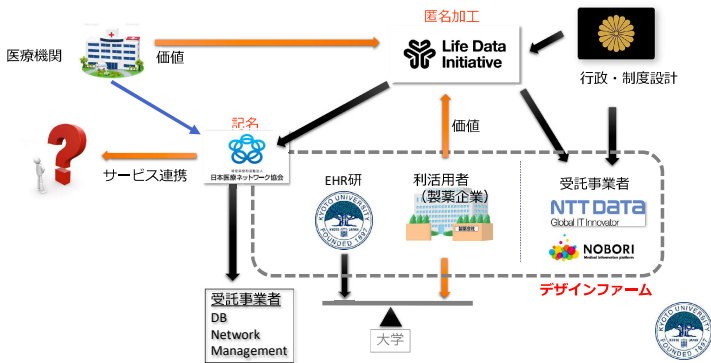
匿名加工

医療機関

価値

Life Data Initiative

行政・制度設計

記名

価値

日本医療ネットワーク協会

サービス連携

EHR研

KYOTO UNIVERSITY FOUNDED 1897

利活用者（製薬企業）

製薬会社

受託事業者

NTT DATA
Global IT Innovator

NOBORI
Medical information platform

デザインファーム

受託事業者
DB
Network
Management

大学

KYOTO UNIVERSITY FOUNDED 1897